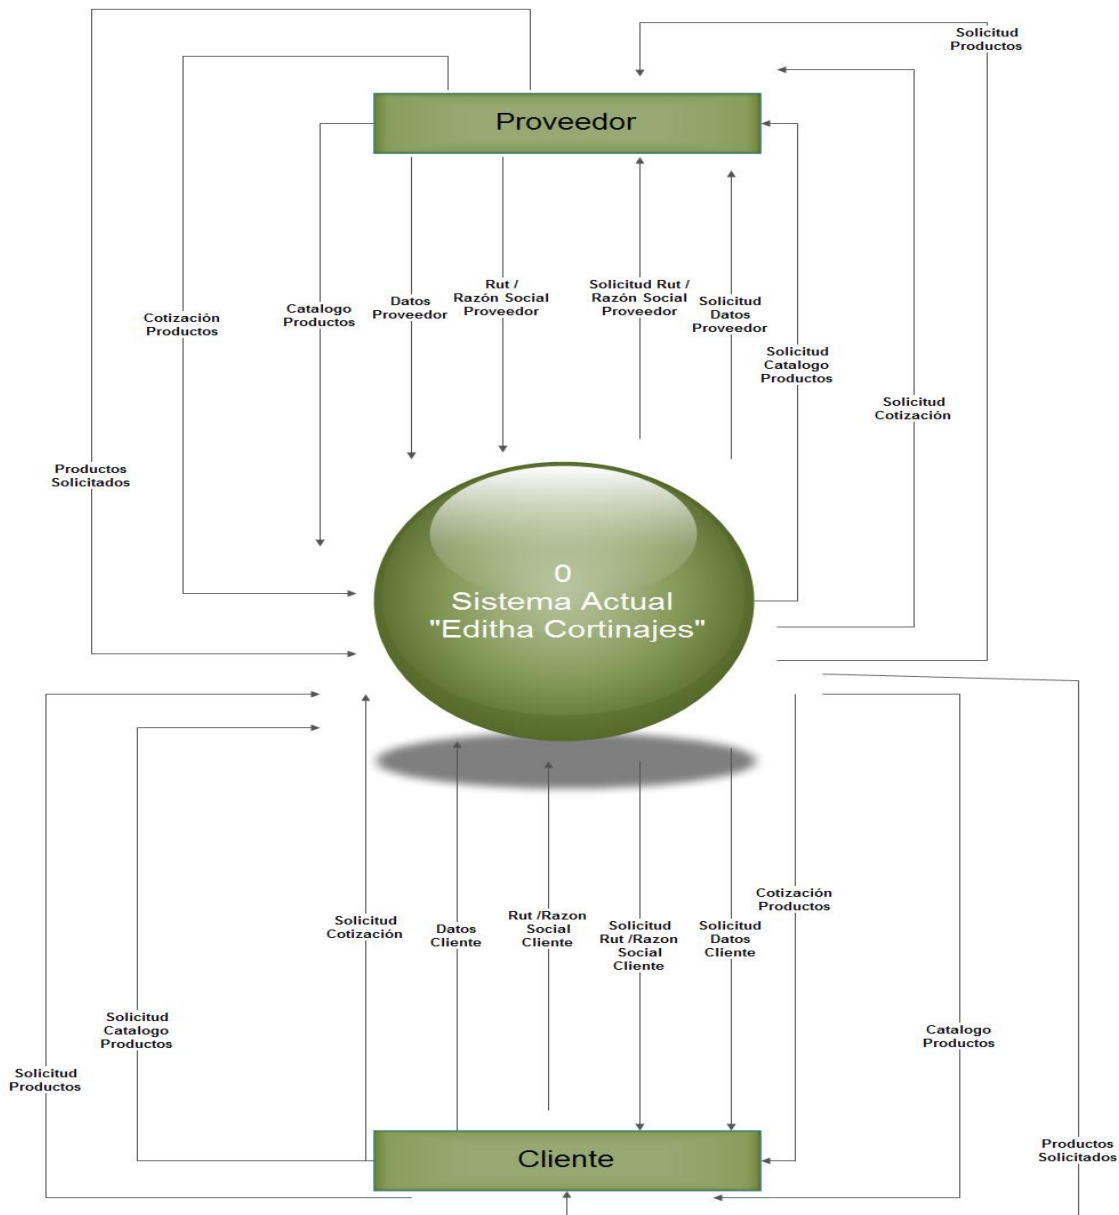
Solicitud Productos

Proveedor

Cotización Productos

Catalogo Productos

Datos Proveedor

Rut / Razón Social Proveedor

Solicitud Rut / Razón Social Proveedor

Solicitud Datos Proveedor

Solicitud Catalogo Productos

Solicitud Cotización

Productos Solicitados

0
Sistema Actual
"Editha Cortinajes"

Cotización Productos

Solicitud Cotización

Datos Cliente

Rut /Razon Social Cliente

Solicitud Rut /Razon Social Cliente

Solicitud Datos Cliente

Solicitud Catalogo Productos

Catalogo Productos

Solicitud Productos

Cliente

Productos Solicitados